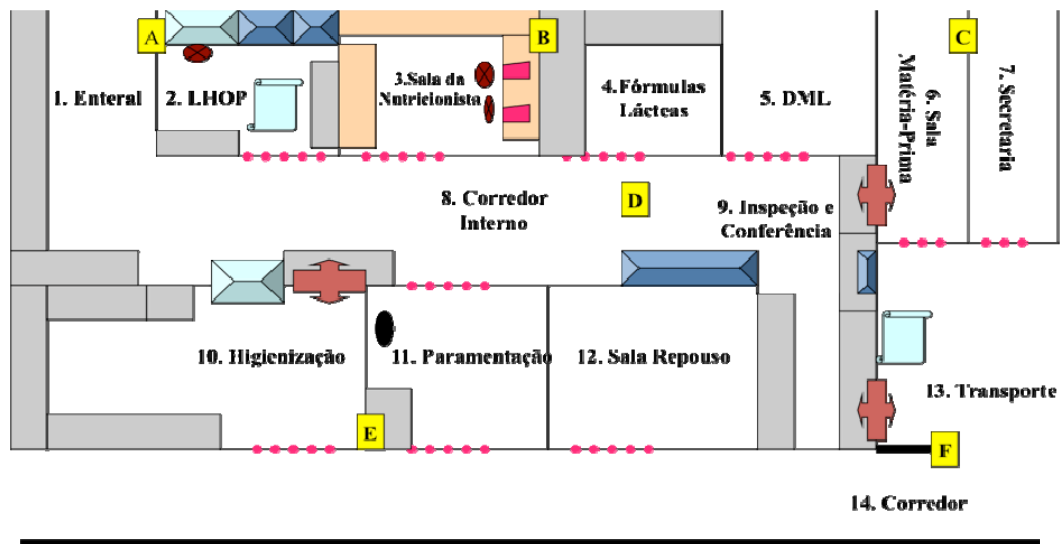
A
B
C
1. Enteral
2. LHOP
3.Sala da Nutricionista
4.Fórmulas Lácteas
5. DML
6. Sala Matéria-Prima
7. Secretaria
8. Corredor Interno
D
9. Inspeção e Conferência
10. Higienização
11. Paramentação
12. Sala Repouso
13. Transporte
E
F
14. Corredor